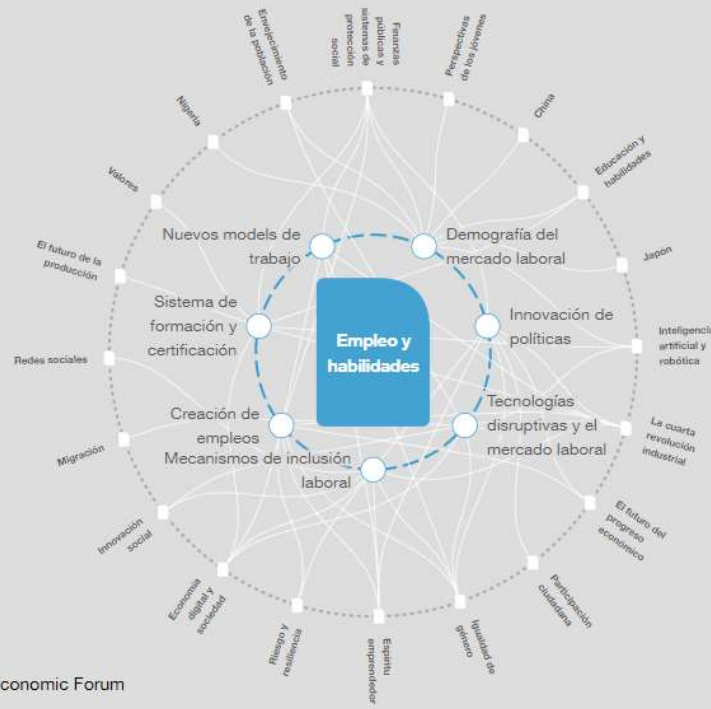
Empleo y habilidades

Nuevos models de trabajo

Demografía del mercado laboral

Sistema de formación y certificación

Innovación de políticas

Creación de empleos

Tecnologías disruptivas y el mercado laboral

Mecanismos de inclusión laboral

Envejecimiento de la población

Finanzas públicas y sistemas de protección social

Perspectivas de los jóvenes

China

Educación y habilidades

Japón

Inteligencia artificial y robótica

La cuarta revolución industrial

El futuro del progreso económico

Participación ciudadana

Igualdad de género

Espíritu emprendedor

Riesgo y resiliencia

Economía digital y sociedad

Innovación social

Migración

Redes sociales

El futuro de la producción

Valores

Nigeria

conomic Forum